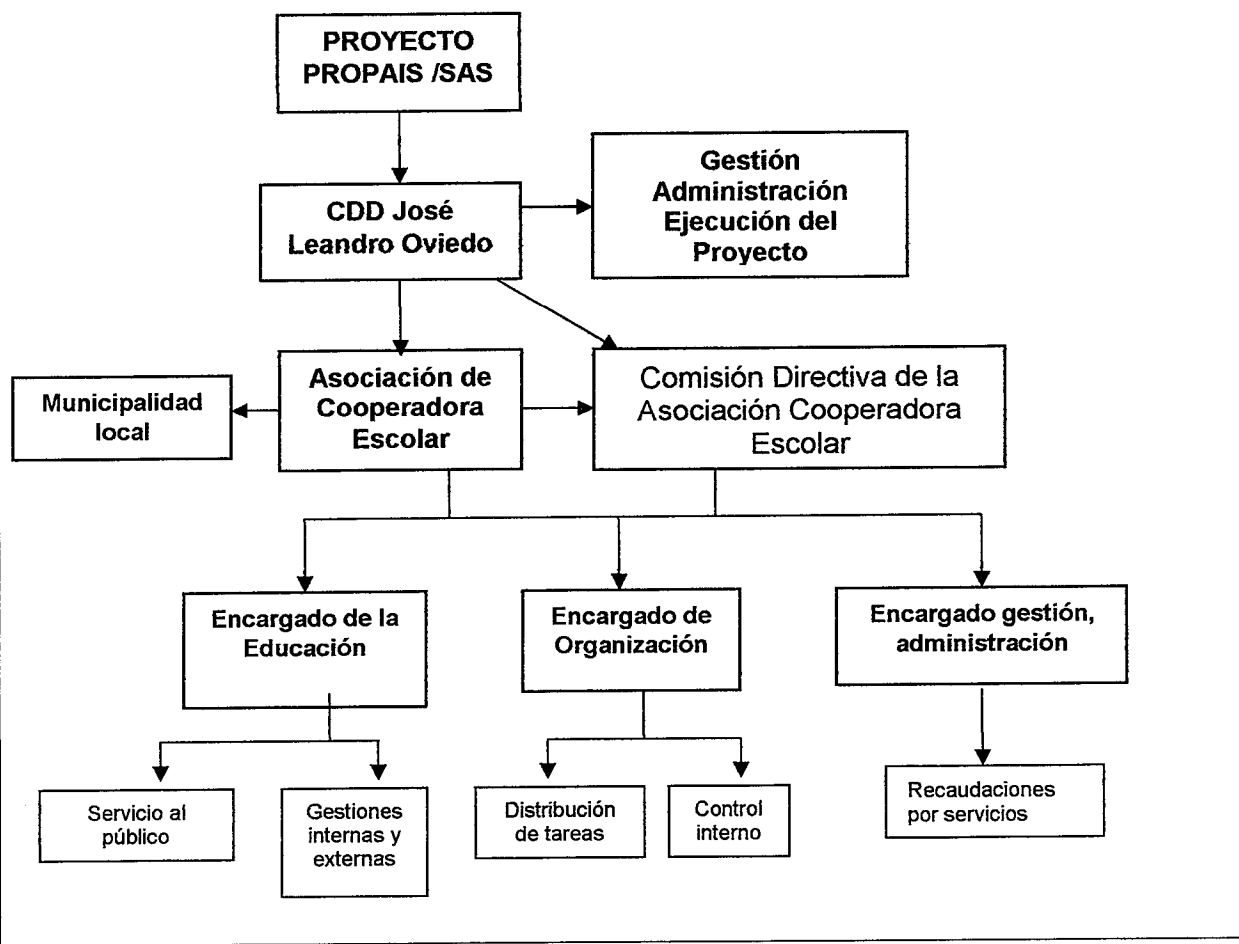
PROYECTO PROPAIS /SAS

CDD José Leandro Oviedo

Gestión Administración Ejecución del Proyecto

Municipalidad local

Asociación de Cooperadora Escolar

Comisión Directiva de la Asociación Cooperadora Escolar

Encargado de la Educación

Encargado de Organización

Encargado gestión, administración

Servicio al público

Gestiones internas y externas

Distribución de tareas

Control interno

Recaudaciones por servicios